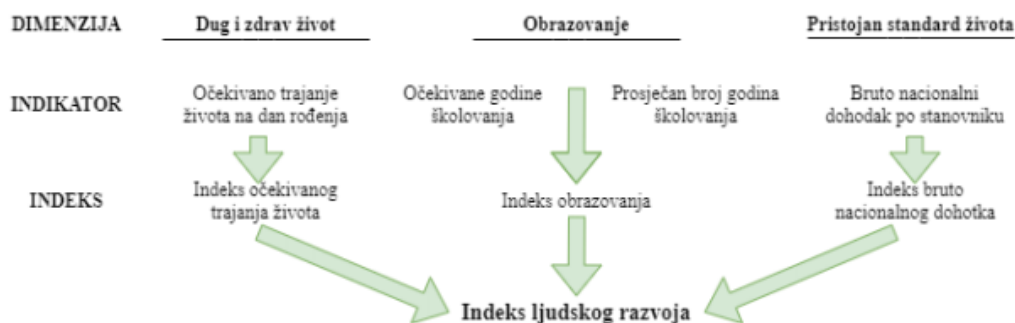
DIMENZIJA

Dug i zdrav život

Obrazovanje

Pristojan standard života

INDIKATOR

Očekivano trajanje života na dan rođenja

Očekivane godine školovanja

Prosječan broj godina školovanja

Bruto nacionalni dohodak po stanovniku

INDEKS

Indeks očekivanog trajanja života

Indeks obrazovanja

Indeks bruto nacionalnog dohotka

Indeks ljudskog razvoja